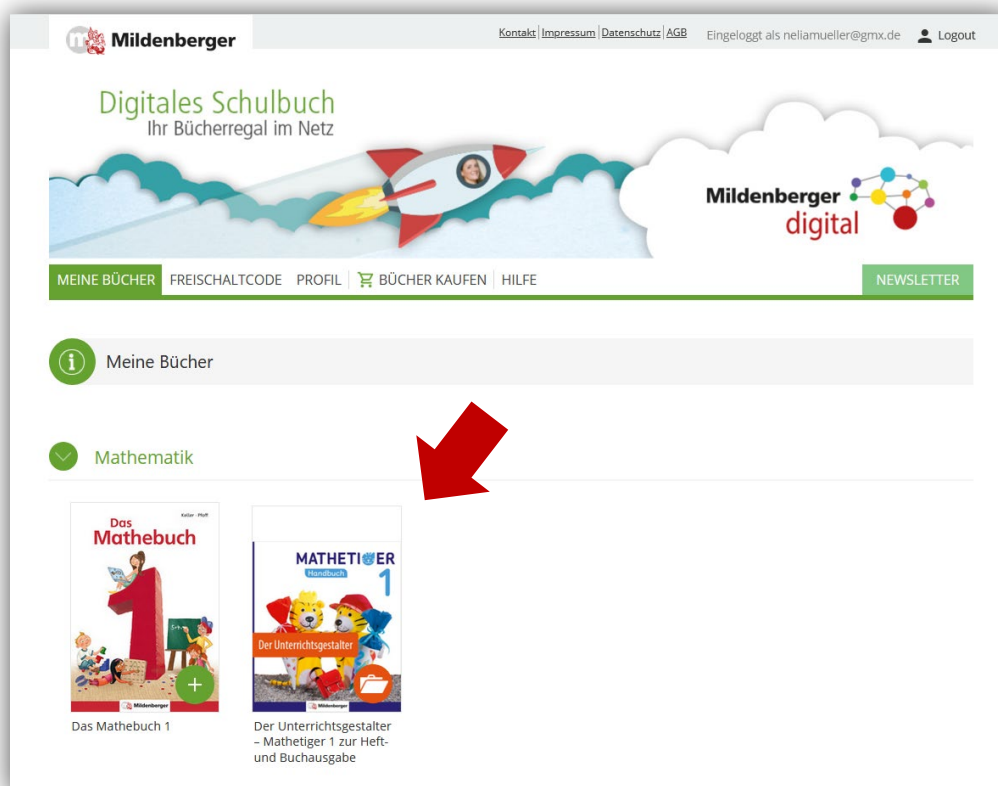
Mildenberger

Kontakt | Impressum | Datenschutz | AGB  Eingeloggt als neliamueller@gmx.de  Logout

Digitales Schulbuch
Ihr Bücherregal im Netz

Mildenberger digital

MEINE BÜCHER  FREISCHALTCODE  PROFIL  BÜCHER KAUFEN  HILFE  NEWSLETTER

Meine Bücher

Mathematik

Keller · Pfaff
Das Mathebuch
1
Mildenberger

Das Mathebuch 1

MATHETIGER
Handbuch
1
Der Unterrichtsgestalter
Mildenberger

Der Unterrichtsgestalter – Mathetiger 1 zur Heft- und Buchausgabe